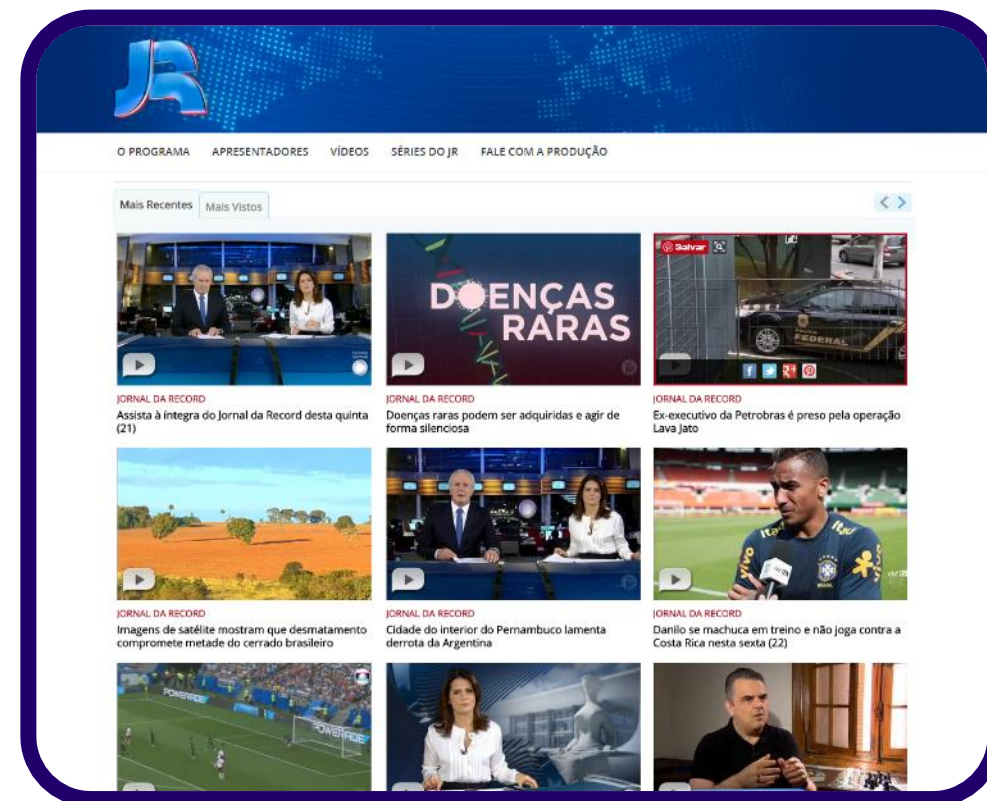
JR

O PROGRAMA APRESENTADORES VÍDEOS SÉRIES DO JR FALE COM A PRODUÇÃO

Mais Recentes Mais Vistos

DOENÇAS RARAS

Salvar

POLÍCIA FEDERAL

JORNAL DA RECORD
Assista à íntegra do Jornal da Record desta quinta (21)

JORNAL DA RECORD
Doenças raras podem ser adquiridas e agir de forma silenciosa

JORNAL DA RECORD
Ex-executivo da Petrobras é preso pela operação Lava Jato

JORNAL DA RECORD
Imagens de satélite mostram que desmatamento compromete metade do cerrado brasileiro

JORNAL DA RECORD
Cidade do interior do Pernambuco lamenta derrota da Argentina

JORNAL DA RECORD
Danilo se machuca em treino e não joga contra a Costa Rica nesta sexta (22)

POWERADE

POWERADE